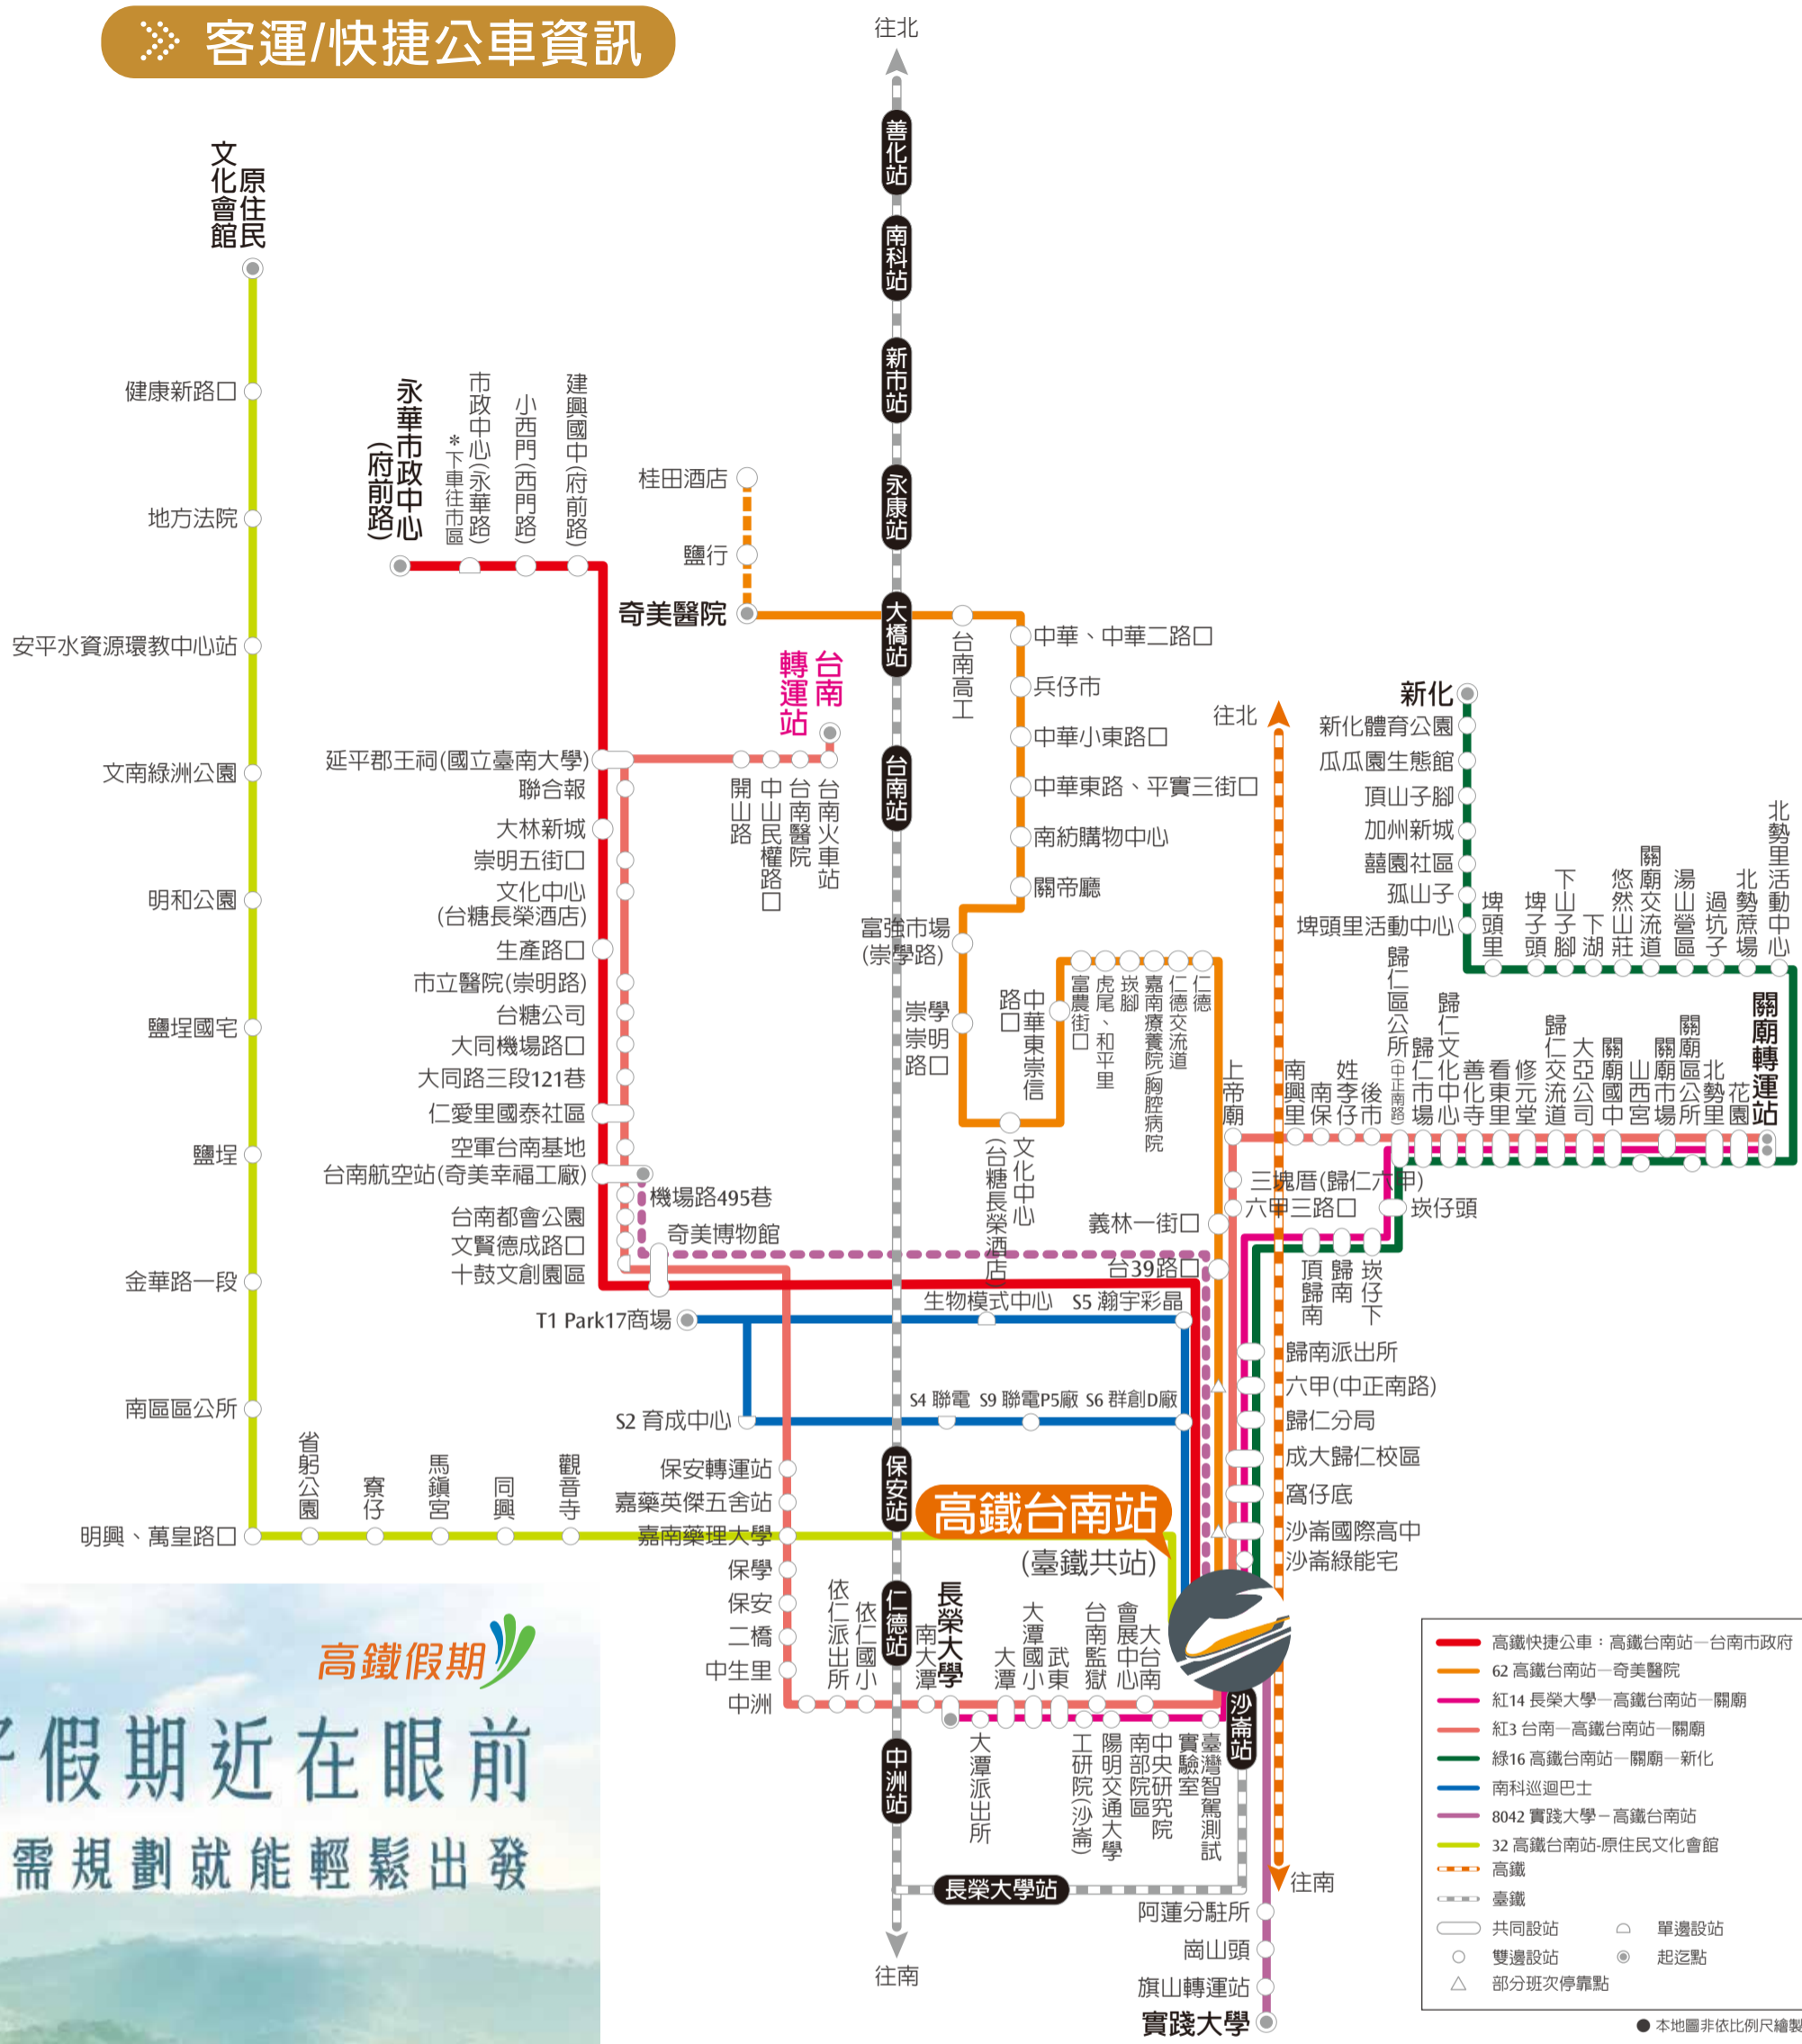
客運/快捷公車資訊

往北
善化站
南科站
新市站
永康站
大橋站
台南站
保安站
仁德站
中洲站
往南

原住民文化會館
健康新路口
地方法院
安平水資源環教中心站
文南綠洲公園
明和公園
鹽埕國宅
鹽埕
金華路一段
南區區公所
明興、萬皇路口
省躬公園
寮仔
馬鎮宮
同興
觀音寺

永華市政中心(府前路)
市政中心(永華路)
*下車往市區
小西門(西門路)
建興國中(府前路)

桂田酒店
鹽行
奇美醫院

台南轉運站
台南火車站
台南醫院
中山民權路口
開山路

延平郡王祠(國立臺南大學)
聯合報
大林新城
崇明五街口
文化中心(台糖長榮酒店)
生產路口
市立醫院(崇明路)
台糖公司
大同機場路口
大同路三段121巷
仁愛里國泰社區
空軍台南基地
台南航空站(奇美幸福工廠)
機場路495巷
台南都會公園
奇美博物館
文賢德成路口
十鼓文創園區
T1 Park17商場
生物模式中心
S5 瀚宇彩晶
S4 聯電
S9 聯電P5廠
S6 群創D廠
S2 育成中心
保安轉運站
嘉藥英傑五舍站
嘉南藥理大學
保學
保安
二橋
中生里
中洲

台南高工
中華、中華二路口
兵仔市
中華小東路口
中華東路、平實三街口
南紡購物中心
關帝廳
富強市場(崇學路)
崇學崇明路口
中華東路口
崇信
富農街口
虎尾、和平里
崁腳
嘉南療養院胸腔病院
仁德交流道
仁德
文化中心(台糖長榮酒店)
義林一街口
台39路口

往北
新化
新化體育公園
瓜瓜園生態館
頂山子腳
加州新城
囍園社區
孤山子
埤頭里活動中心
埤頭里
埤子頭
下山子腳
湖
悠然山莊
關廟交流道
湯山營區
過坑子
北勢蔗場
北勢里活動中心
關廟轉運站
上帝廟
南興里
南保
姓李仔後市
歸仁區公所(中正南路)
歸仁市場
文化中心
善化寺
看東里
修元堂
歸仁交流道
大亞公司
關廟國中
關廟山西宮
關廟市場
區公所
北勢里
花園
三塊厝(歸仁六甲)
六甲三路口
崁仔頭
頂歸南
歸南
崁仔下
歸南派出所
六甲(中正南路)
歸仁分局
成大歸仁校區
窩仔底
沙崙國際高中
沙崙綠能宅

高鐵台南站
(臺鐵共站)

依仁派出所
依仁國小
南大
長榮大學
大潭
大潭國小
武東
台南監獄
會展中心
大台南
大潭派出所
工研院(沙崙)
陽明交通大學
南部院區
中央研究院
實驗室
臺灣智駕測試
沙崙站
長榮大學站
往南
阿蓮分駐所
崗山頭
旗山轉運站
實踐大學

高鐵假期
假期近在眼前
需規劃就能輕鬆出發

高鐵快捷公車：高鐵台南站—台南市政府
62 高鐵台南站—奇美醫院
紅14 長榮大學—高鐵台南站—關廟
紅3 台南—高鐵台南站—關廟
綠16 高鐵台南站—關廟—新化
南科巡迴巴士
8042 實踐大學—高鐵台南站
32 高鐵台南站-原住民文化會館
高鐵
臺鐵
共同設站
單邊設站
雙邊設站
起迄點
部分班次停靠點
本地圖非依比例尺繪製